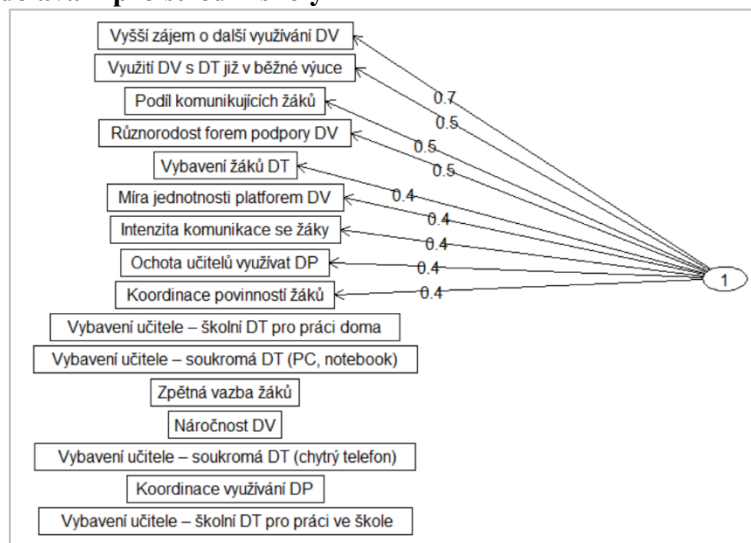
Vyšší zájem o další využívání DV

Využití DV s DT již v běžné výuce

Podíl komunikujících žáků

Různorodost forem podpory DV

Vybavení žáků DT

Míra jednotnosti platforem DV

Intenzita komunikace se žáky

Ochota učitelů využívat DP

Koordinace povinností žáků

Vybavení učitele – školní DT pro práci doma

Vybavení učitele – soukromá DT (PC, notebook)

Zpětná vazba žáků

Náročnost DV

Vybavení učitele – soukromá DT (chytrý telefon)

Koordinace využívání DP

Vybavení učitele – školní DT pro práci ve škole

0.7

0.5

0.5

0.5

0.4

0.4

0.4

0.4

0.4

1